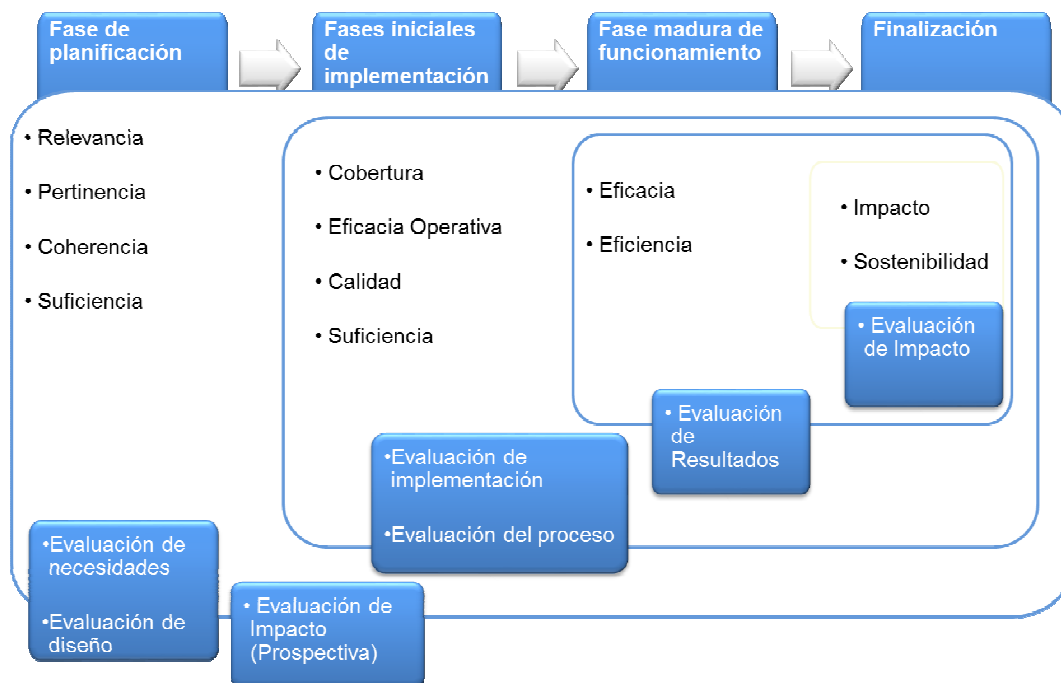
Fase de planificación

Fases iniciales de implementación

Fase madura de funcionamiento

Finalización

• Relevancia

• Pertinencia

• Coherencia

• Suficiencia

• Cobertura

• Eficacia Operativa

• Calidad

• Suficiencia

• Eficacia

• Eficiencia

• Impacto

• Sostenibilidad

• Evaluación de Impacto

• Evaluación de Resultados

•Evaluación de implementación

•Evaluación del proceso

•Evaluación de necesidades

•Evaluación de diseño

• Evaluación de Impacto (Prospectiva)